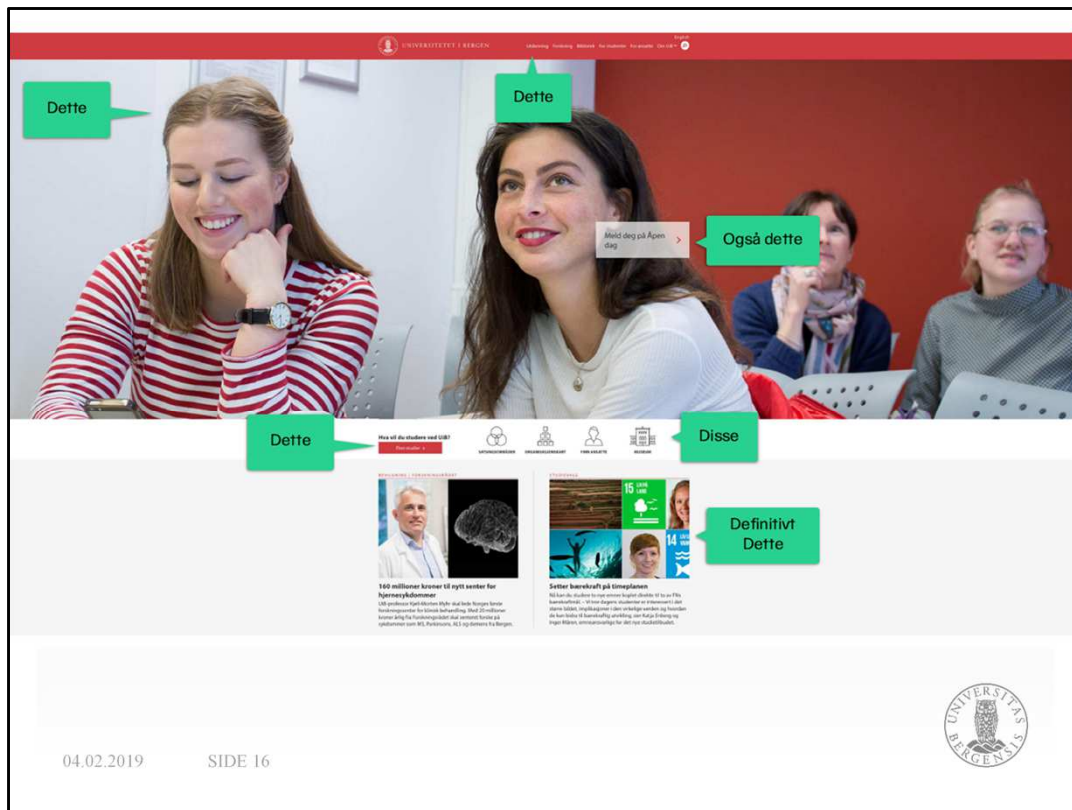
UNIVERSITETET I BERGEN

Undervisning Forskning Bibliotek For studenter For ansatte Om UiB English

Dette

Dette

Meld deg på Åpen dag

Også dette

Dette

Hva vil du studere ved UiB?

Finn studier

SATSINGSOMRÅDER ORGANISASJONSKART FINN ANSATTE MUSEUM

Disse

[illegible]

160 millioner kroner til nytt senter for hjernesykdommer

UiB-professor Kjell-Morten Myhr skal lede Norges første forskningssenter for klinisk behandling. Med 20 millioner kroner årlig fra Forskningsrådet skal senteret forske på sykdommer som MS, Parkinsons, ALS og demens fra Bergen.

STUDIEVALG

15 LIVET PÅ LAND

14 LIVET UNDER VANN

Definitivt Dette

Setter bærekraft på timeplanen

Nå kan du studere to nye emner knyttet direkte til to av FNs bærekraftmål. – Vi tror dagens studenter er interessert i det større bildet, implikasjoner i den virkelige verden og hvordan de kan bidra til bærekraftig utvikling, sier Katja Enberg og Inger Blåren, emneansvarlige for det nye studietilbudet.

UNIVERSITAS BERGENSIS

04.02.2019 SIDE 16